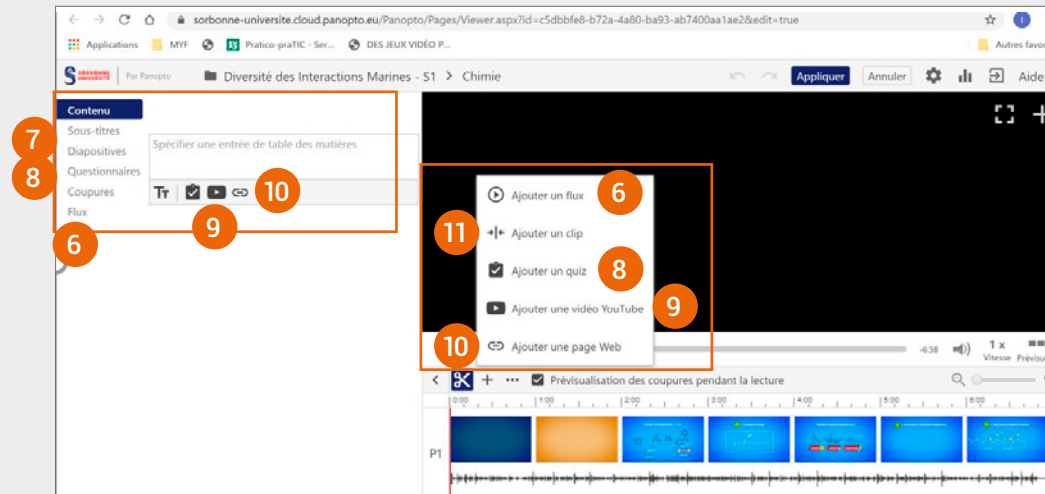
sorbonne-universite.cloud.panopto.eu/Panopto/Pages/Viewer.aspx?id=c5dbbfe8-b72a-4a80-ba93-ab7400aa1ae2&edit=true

Applications MYF Pratico-praTIC - Ser... DES JEUX VIDÉO P... Autres favoris

Par Panopto Diversité des Interactions Marines - S1 > Chimie Appliquer Annuler Aide

Contenu
Sous-titres
Diapositives
Questionnaires
Coupures
Flux

Spécifier une entrée de table des matières

7
8
6
9
10

Ajouter un flux 6
11 Ajouter un clip
Ajouter un quiz 8
Ajouter une vidéo YouTube 9
10 Ajouter une page Web

-6:58 1 x Vitesse Prévisu

Prévisualisation des coupures pendant la lecture

0:00 1:00 2:00 3:00 4:00 5:00 6:00

P1